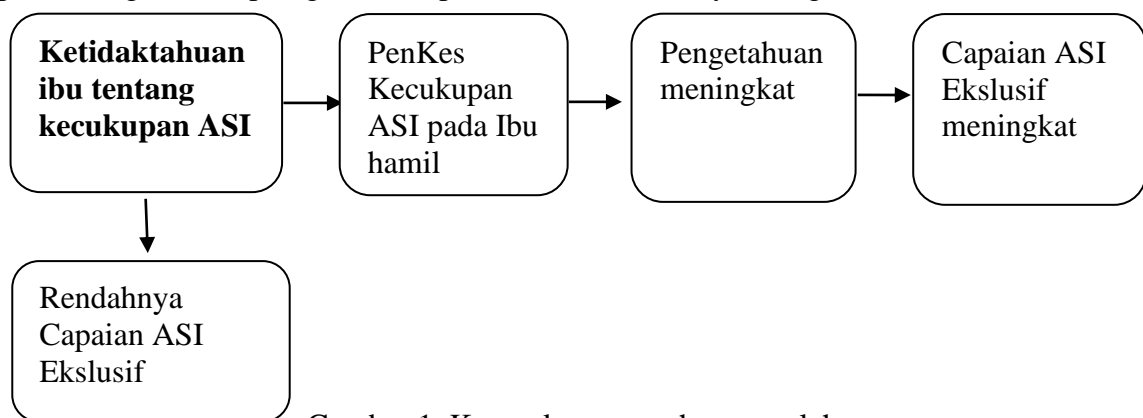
**Ketidaktahuan ibu tentang kecukupan ASI**

PenKes Kecukupan ASI pada Ibu hamil

Pengetahuan meningkat

Capaian ASI Ekslusif meningkat

Rendahnya Capaian ASI Ekslusif

Gambar 1. Kerangka pemecahan masalah